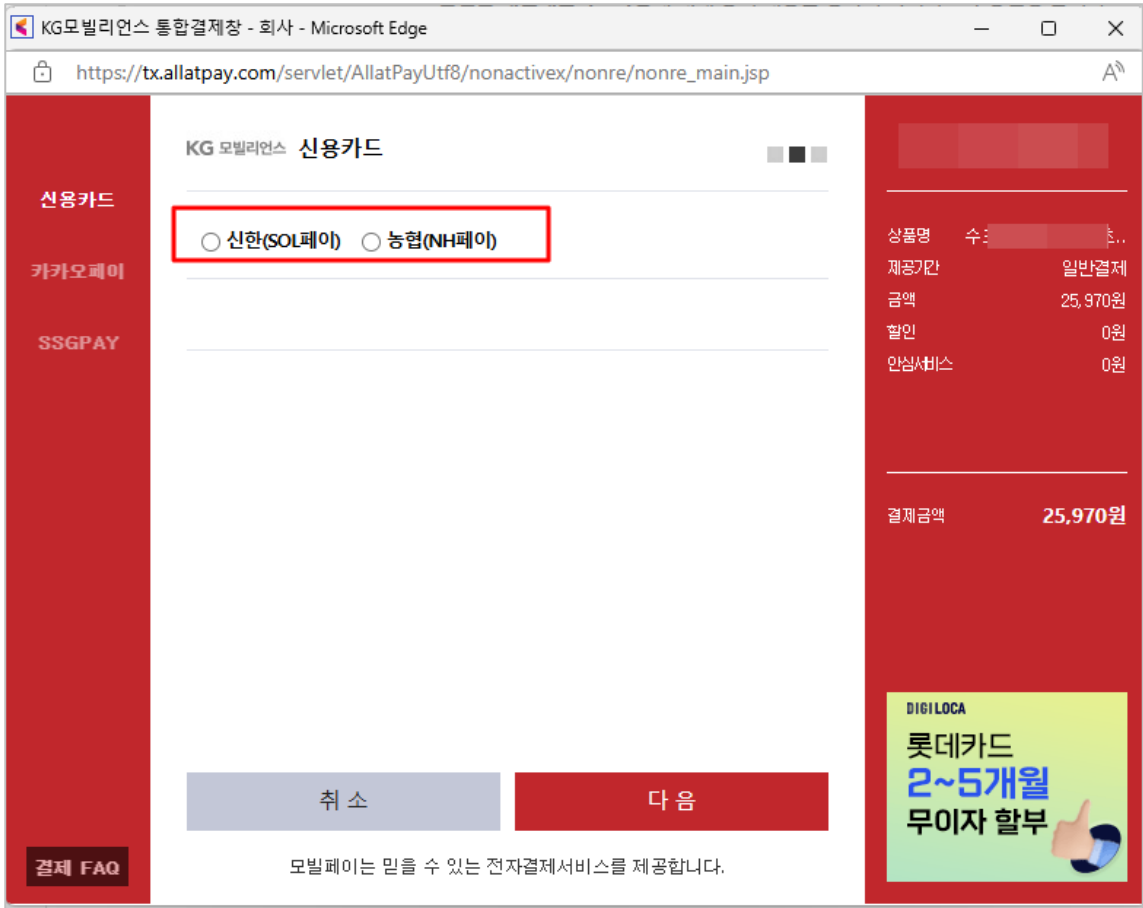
KG모빌리언스 통합결제창 - 회사 - Microsoft Edge

https://tx.allatpay.com/servlet/AllatPayUtf8/nonactivex/nonre/nonre_main.jsp

신용카드

카카오페이

SSGPAY

결제 FAQ

KG 모빌리언스 신용카드

신한(SOL페이) 농협(NH페이)

취 소

다 음

모빌페이는 믿을 수 있는 전자결제서비스를 제공합니다.

| 상품명 | 수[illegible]초.. |
|---|---|
| 제공기간 | 일반결제 |
| 금액 | 25,970원 |
| 할인 | 0원 |
| 안심서비스 | 0원 |

결제금액 25,970원

DIGILOCA

롯데카드
2~5개월
무이자 할부